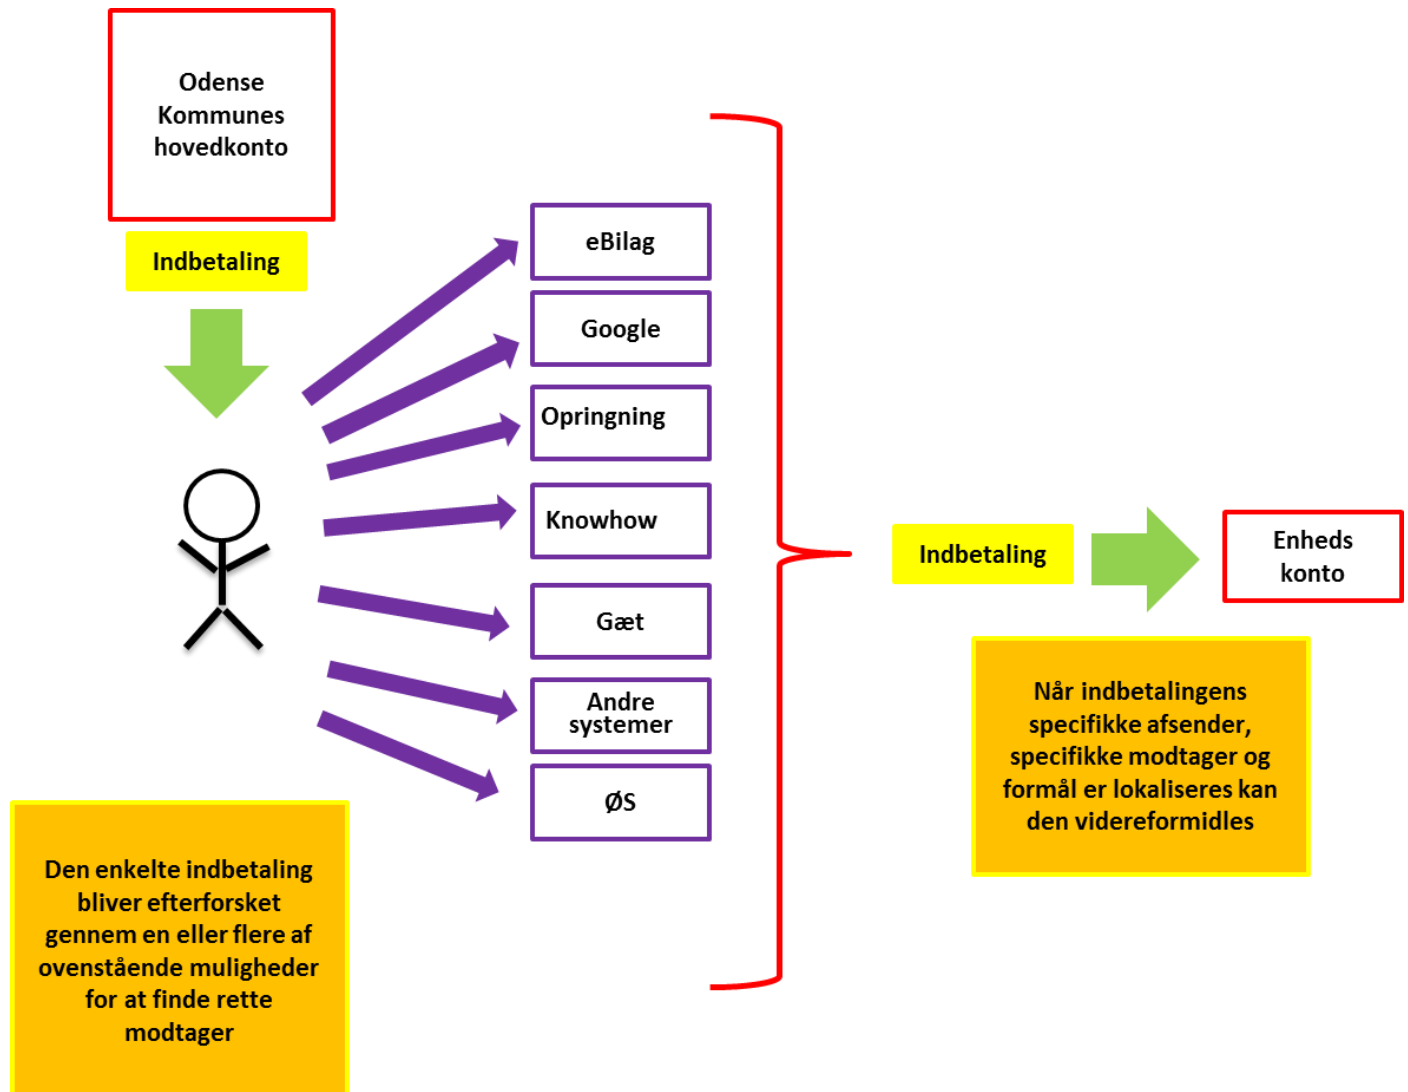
Odense Kommunes hovedkonto

Indbetaling

eBilag

Google

Opringning

Knowhow

Gæt

Andre systemer

ØS

Den enkelte indbetaling bliver efterforsket gennem en eller flere af ovenstående muligheder for at finde rette modtager

Indbetaling

Enheds konto

Når indbetalingens specifikke afsender, specifikke modtager og formål er lokaliseres kan den videreformidles